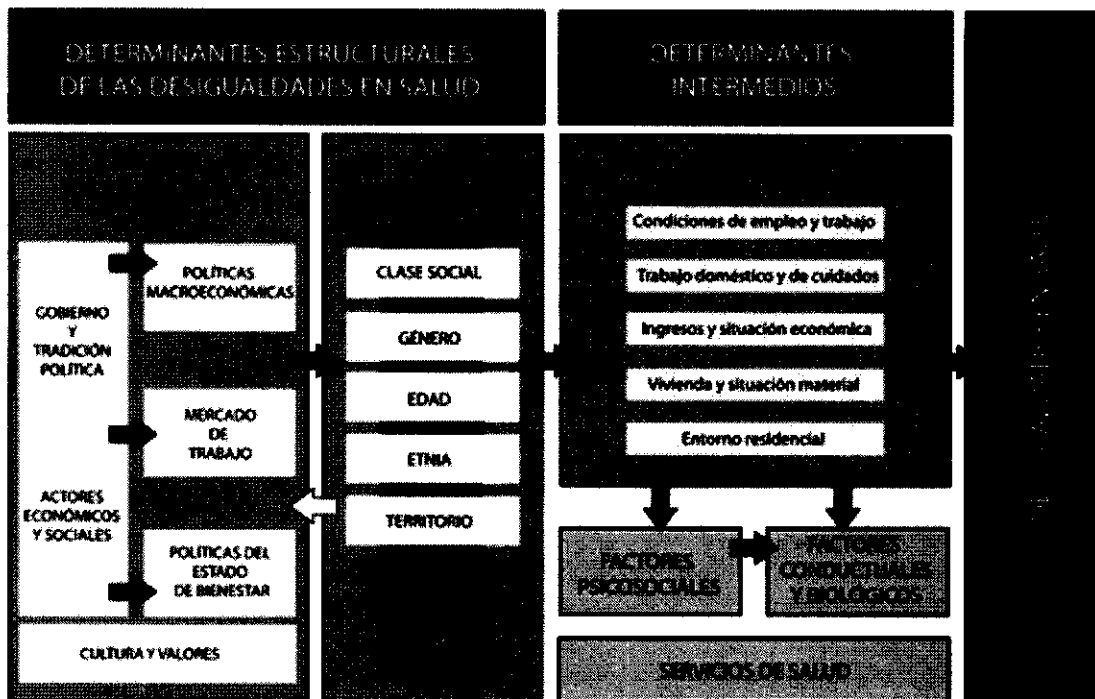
DETERMINANTES ESTRUCTURALES DE LAS DESIGUALDADES EN SALUD

DETERMINANTES INTERMEDIOS

GOBIERNO Y TRADICIÓN POLÍTICA

ACTORES ECONÓMICOS Y SOCIALES

POLÍTICAS MACROECONÓMICAS

MERCADO DE TRABAJO

POLÍTICAS DEL ESTADO DE BIENESTAR

CULTURA Y VALORES

CLASE SOCIAL

GÉNERO

EDAD

ETNIA

TERRITORIO

Condiciones de empleo y trabajo

Trabajo doméstico y de cuidados

Ingresos y situación económica

Vivienda y situación material

Entorno residencial

FACTORES PSICOSOCIALES

FACTORES CONDUCTUALES Y BIOLÓGICOS

SERVICIOS DE SALUD

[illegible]